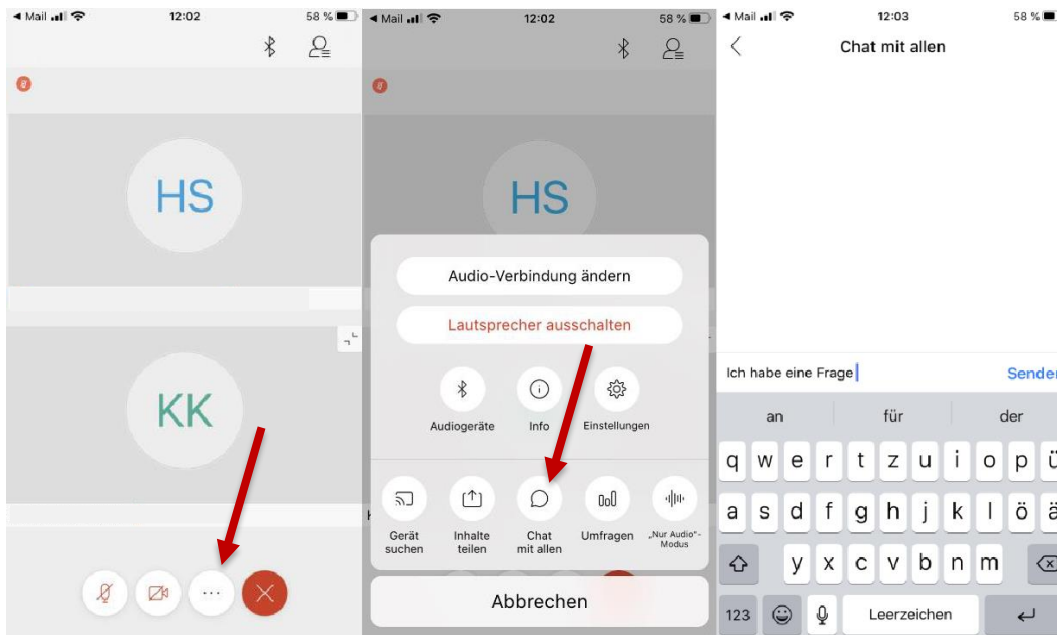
◀ Mail 12:02 58 %

HS

KK

···

◀ Mail 12:02 58 %

HS

Audio-Verbindung ändern

Lautsprecher ausschalten

Audiogeräte

Info

Einstellungen

Gerät suchen

Inhalte teilen

Chat mit allen

Umfragen

„Nur Audio"-Modus

Abbrechen

◀ Mail 12:03 58 %

Chat mit allen

Ich habe eine Frage

Senden

an

für

der

q w e r t z u i o p ü

a s d f g h j k l ö ä

y x c v b n m

123

Leerzeichen